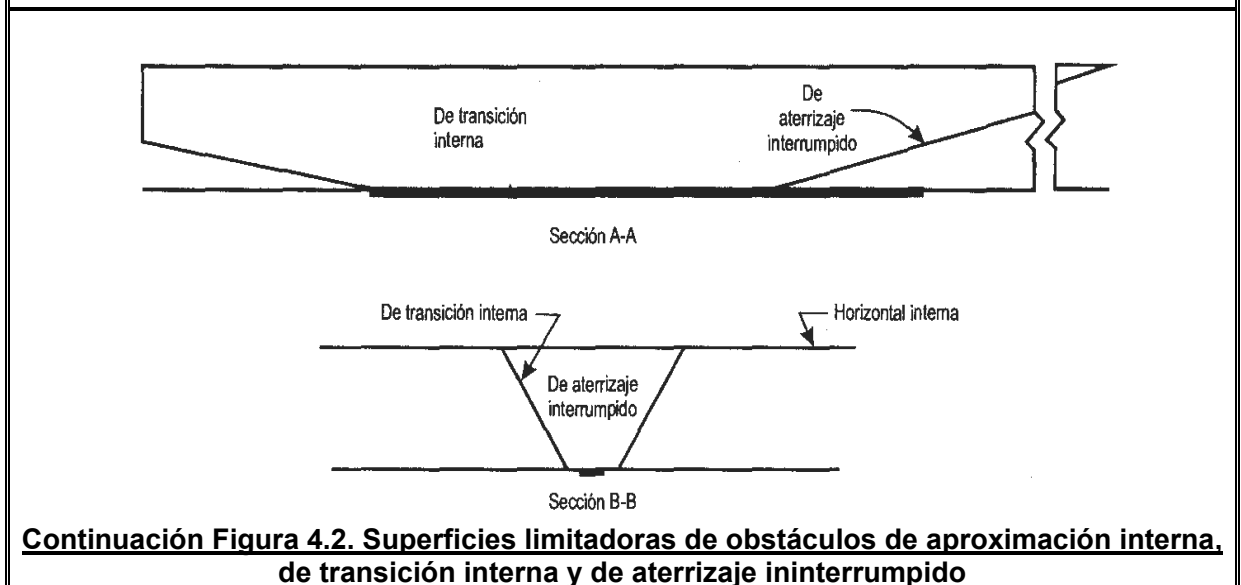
De transición interna

De aterrizaje interrumpido

Sección A-A

De transición interna

Horizontal interna

De aterrizaje interrumpido

Sección B-B

Continuación Figura 4.2. Superficies limitadoras de obstáculos de aproximación interna, de transición interna y de aterrizaje ininterrumpido